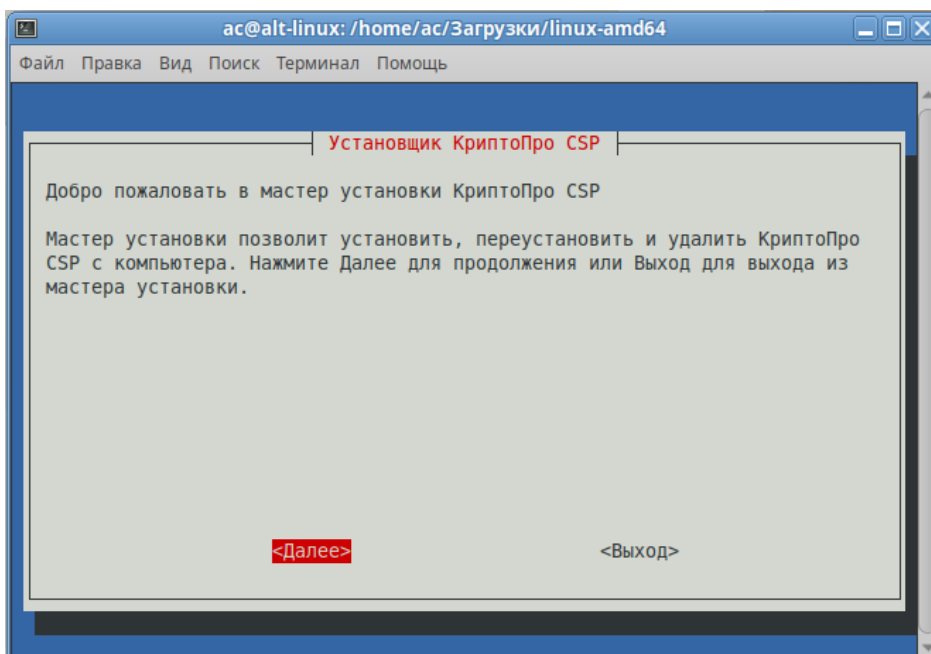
ac@alt-linux: /home/ac/Загрузки/linux-amd64

Файл Правка Вид Поиск Терминал Помощь

Установщик КриптоПро CSP

Добро пожаловать в мастер установки КриптоПро CSP

Мастер установки позволит установить, переустановить и удалить КриптоПро CSP с компьютера. Нажмите Далее для продолжения или Выход для выхода из мастера установки.

<Далее>

<Выход>